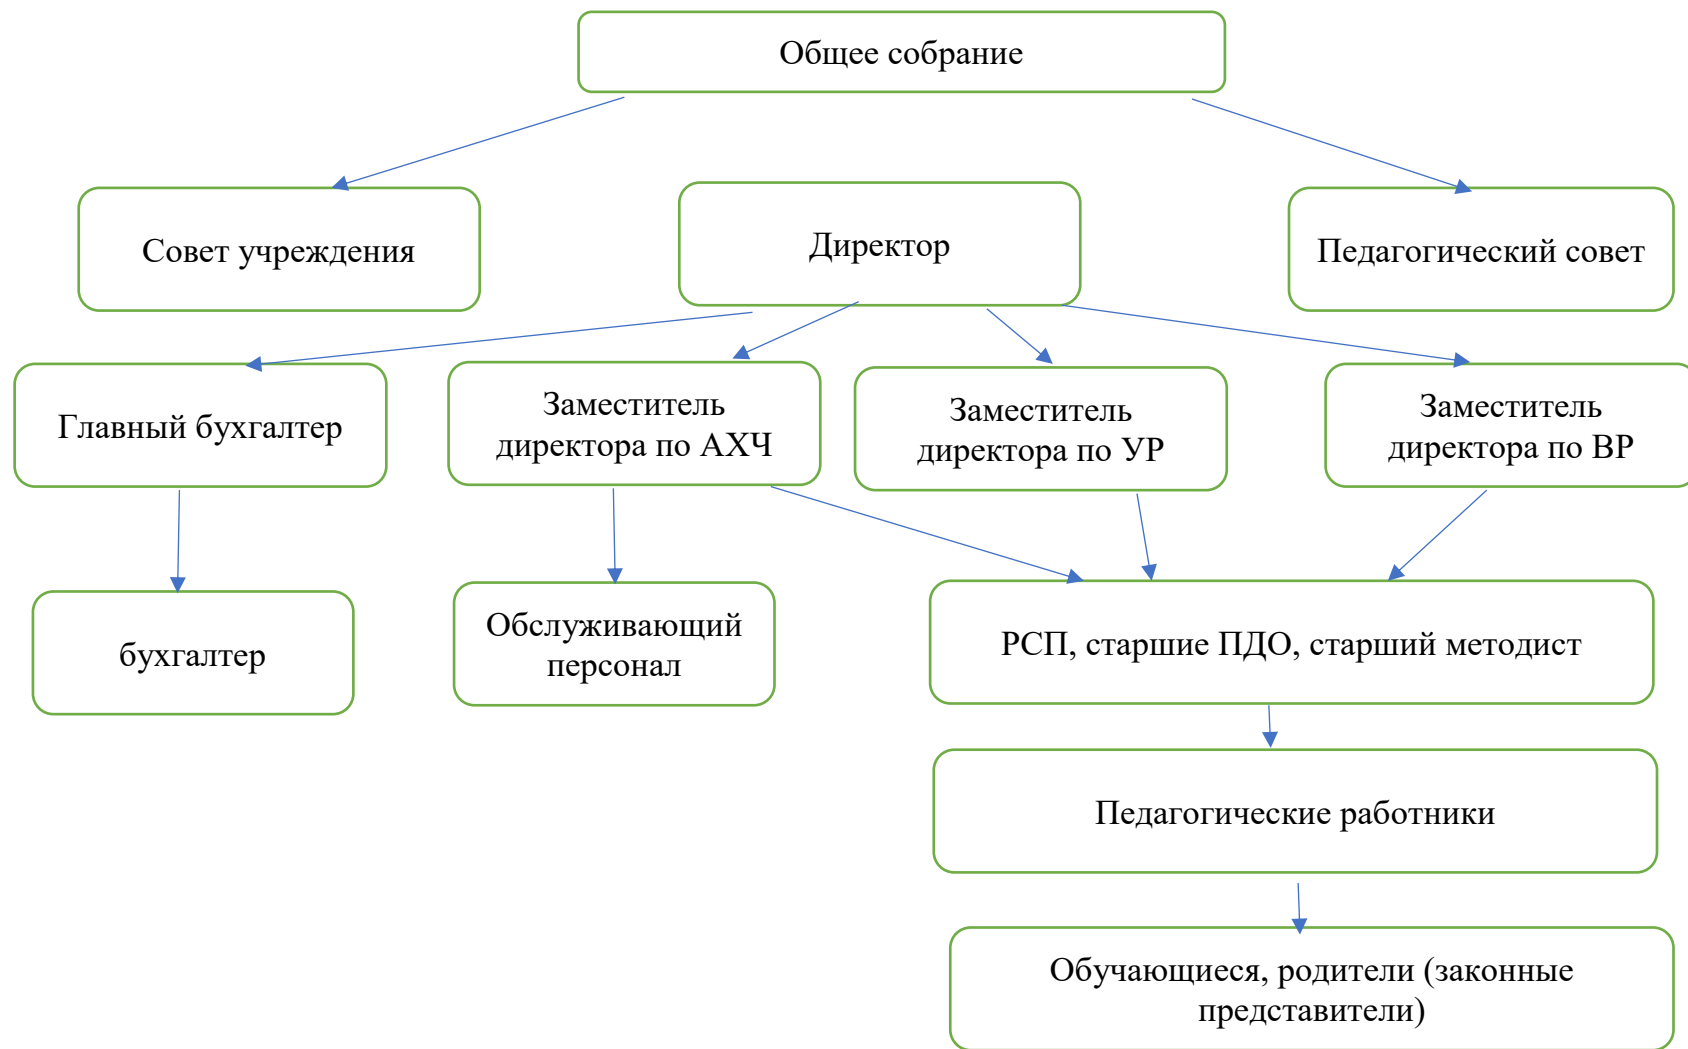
Общее собрание

Совет учреждения

Директор

Педагогический совет

Главный бухгалтер

Заместитель директора по АХЧ

Заместитель директора по УР

Заместитель директора по ВР

бухгалтер

Обслуживающий персонал

РСП, старшие ПДО, старший методист

Педагогические работники

Обучающиеся, родители (законные представители)